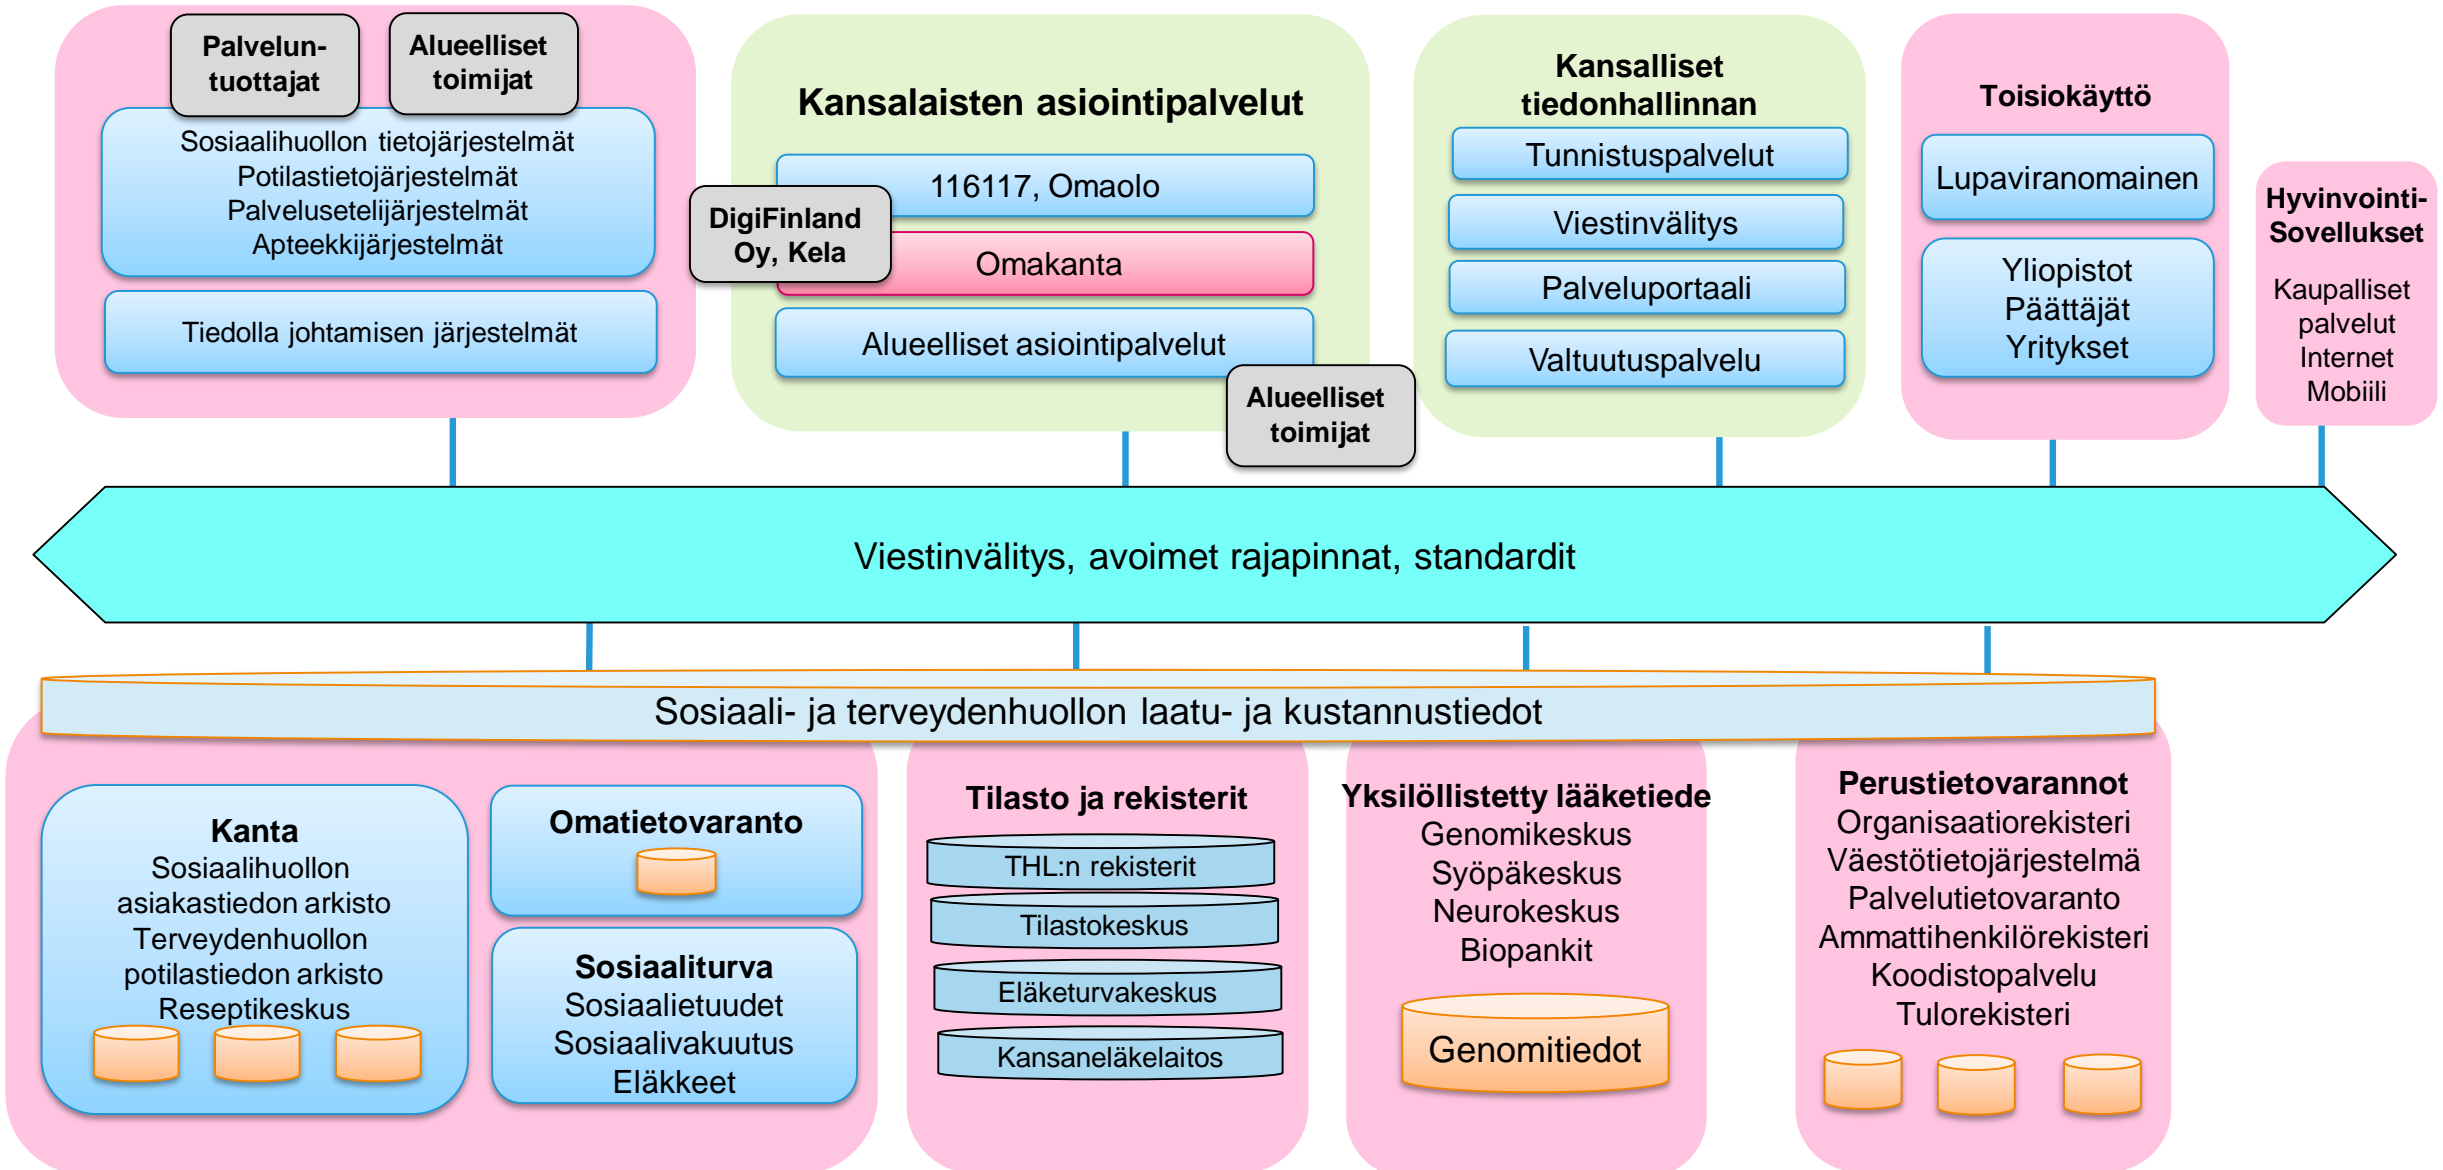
Palvelun-tuottajat

Alueelliset toimijat

Sosiaalihuollon tietojärjestelmät
Potilastietojärjestelmät
Palvelusetelijärjestelmät
Apteekkijärjestelmät

Tiedolla johtamisen järjestelmät

Kansalaisten asiointipalvelut

116117, Omaolo

DigiFinland Oy, Kela

Omakanta

Alueelliset asiointipalvelut

Alueelliset toimijat

Kansalliset tiedonhallinnan

Tunnistuspalvelut

Viestinvälitys

Palveluportaali

Valtuutuspalvelu

Toisiokäyttö

Lupaviranomainen

Yliopistot
Päättäjät
Yritykset

Hyvinvointi-Sovellukset

Kaupalliset palvelut
Internet
Mobiili

Viestinvälitys, avoimet rajapinnat, standardit

Sosiaali- ja terveydenhuollon laatu- ja kustannustiedot

Kanta
Sosiaalihuollon asiakastiedon arkisto
Terveydenhuollon potilastiedon arkisto
Reseptikeskus

Omatietovaranto

Sosiaaliturva
Sosiaalietuudet
Sosiaalivakuutus
Eläkkeet

Tilasto ja rekisterit

THL:n rekisterit

Tilastokeskus

Eläketurvakeskus

Kansaneläkelaitos

Yksilöllistetty lääketiede
Genomikeskus
Syöpäkeskus
Neurokeskus
Biopankit

Genomitiedot

Perustietovarannot
Organisaatiorekisteri
Väestötietojärjestelmä
Palvelutietovaranto
Ammattihenkilörekisteri
Koodistopalvelu
Tulorekisteri